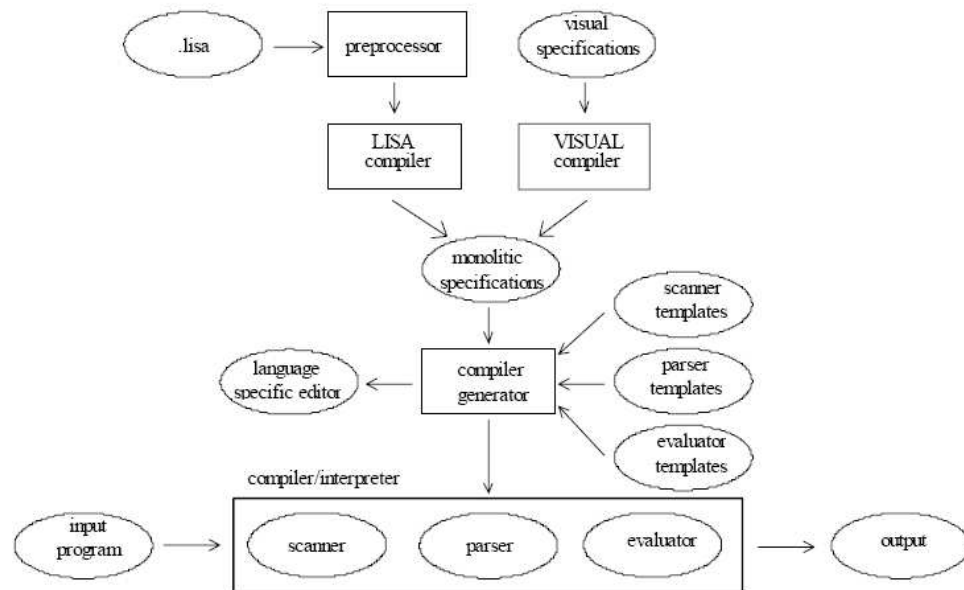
.lisa

preprocessor

visual specifications

LISA compiler

VISUAL compiler

monolitic specifications

scanner templates

language specific editor

compiler generator

parser templates

evaluator templates

compiler/interpreter

input program

scanner

parser

evaluator

output